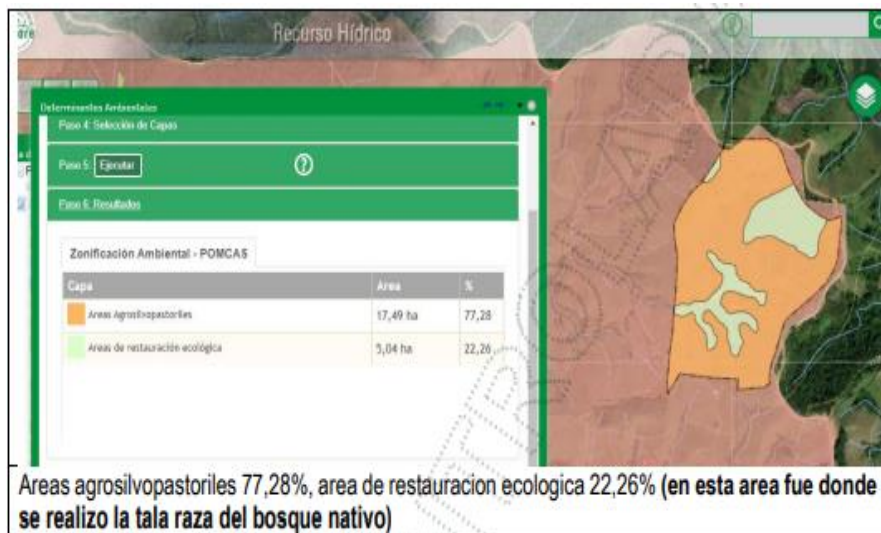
Recurso Hídrico

Determinantes Ambientales

Paso 4: Selección de Capas

Paso 5: Ejecutar

Paso 6: Resultados

Zonificación Ambiental - POMCAS

| Capa | Area | % |
|---|---|---|
| Areas Agrosilvopastoriles | 17,49 ha | 77,28 |
| Areas de restauración ecológica | 5,04 ha | 22,26 |

Areas agrosilvopastoriles 77,28%, area de restauracion ecologica 22,26% **(en esta area fue donde se realizo la tala raza del bosque nativo)**